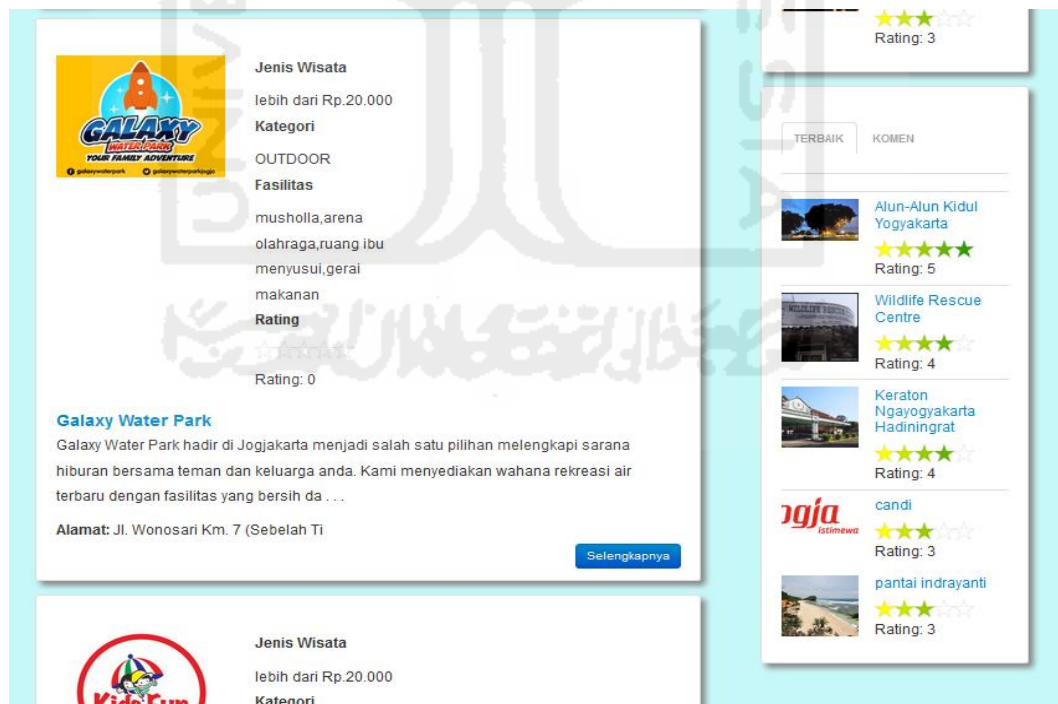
GALAXY WATER PARK
YOUR FAMILY ADVENTURE
galaxywaterpark galaxywaterparkjogja

Jenis Wisata
lebih dari Rp.20.000
Kategori
OUTDOOR
Fasilitas
musholla,arena olahraga,ruang ibu menyusui,gerai makanan
Rating
Rating: 0

Galaxy Water Park
Galaxy Water Park hadir di Jogjakarta menjadi salah satu pilihan melengkapi sarana hiburan bersama teman dan keluarga anda. Kami menyediakan wahana rekreasi air terbaru dengan fasilitas yang bersih da . . .

Alamat: Jl. Wonosari Km. 7 (Sebelah Ti

Selengkapnya

Kids Fun

Jenis Wisata
lebih dari Rp.20.000
Kategori

Rating: 3

TERBAIK KOMEN

Alun-Alun Kidul Yogyakarta
Rating: 5

Wildlife Rescue Centre
Rating: 4

Keraton Ngayogyakarta Hadiningrat
Rating: 4

jogja istimewa
candi
Rating: 3

pantai indrayanti
Rating: 3